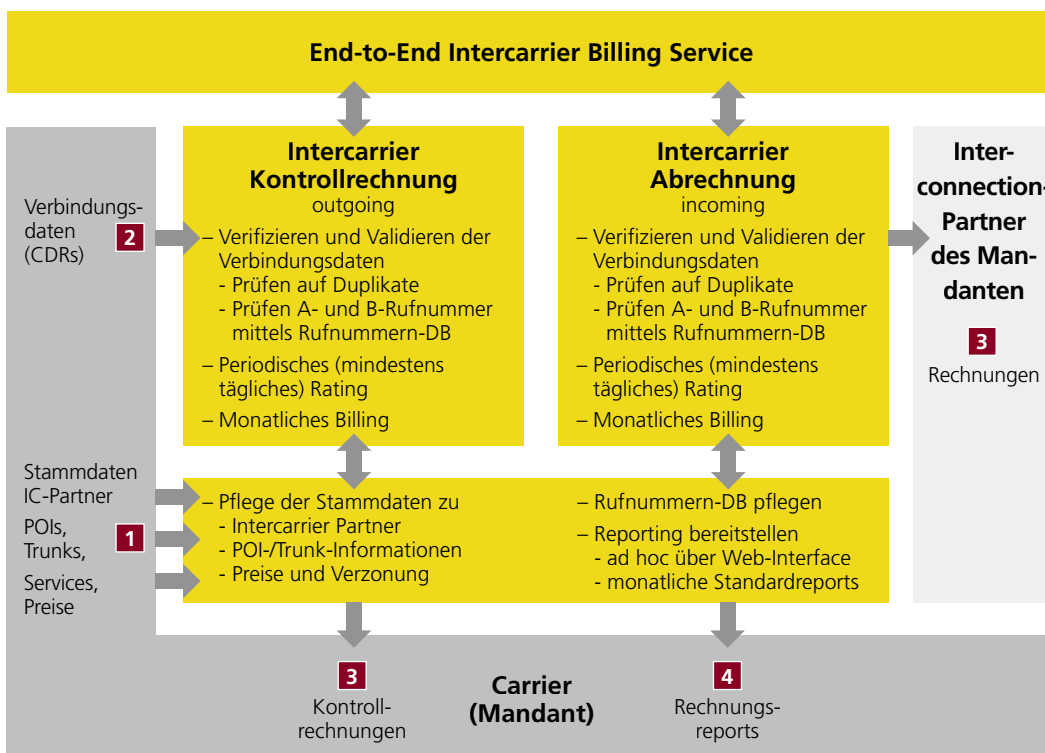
End-to-End Intercarrier Billing Service

Verbindungsdaten (CDRs)

2

Intercarrier Kontrollrechnung
outgoing

– Verifizieren und Validieren der Verbindungsdaten
- Prüfen auf Duplikate
- Prüfen A- und B-Rufnummer mittels Rufnummern-DB

– Periodisches (mindestens tägliches) Rating

– Monatliches Billing

Intercarrier Abrechnung
incoming

– Verifizieren und Validieren der Verbindungsdaten
- Prüfen auf Duplikate
- Prüfen A- und B-Rufnummer mittels Rufnummern-DB

– Periodisches (mindestens tägliches) Rating

– Monatliches Billing

Interconnection-Partner des Mandanten

3

Rechnungen

Stammdaten IC-Partner

POIs, Trunks,

1

Services, Preise

– Pflege der Stammdaten zu
- Intercarrier Partner
- POI-/Trunk-Informationen
- Preise und Verzonung

– Rufnummern-DB pflegen

– Reporting bereitstellen
- ad hoc über Web-Interface
- monatliche Standardreports

3

Kontrollrechnungen

Carrier (Mandant)

4

Rechnungsreports